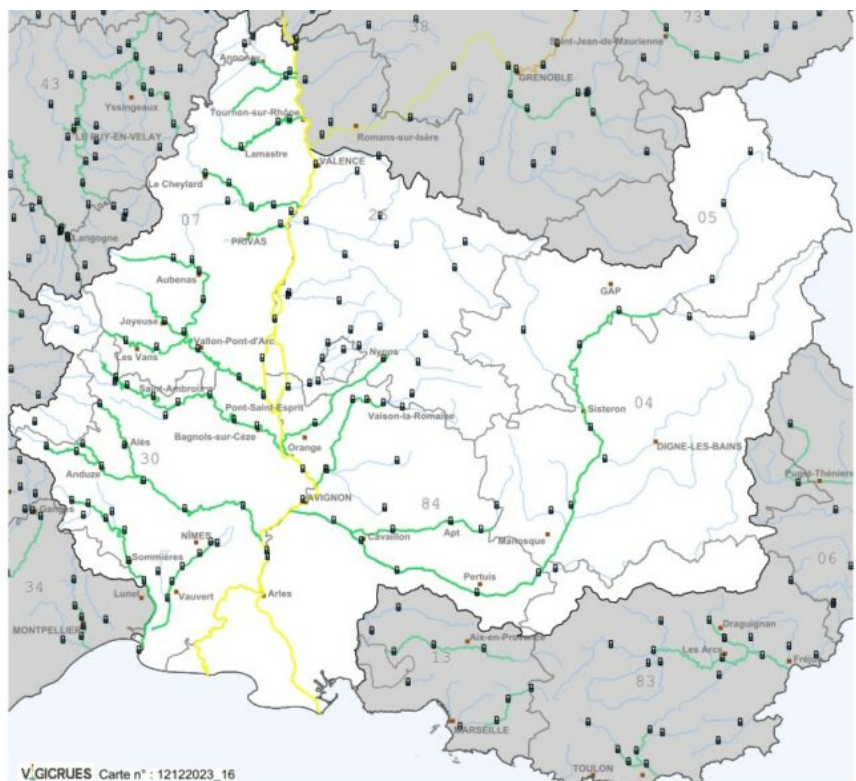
73
38
43
Saint-Jean-de-Maurienne
GRENOBLE
Annonay
Yssingeaux
Tournon-sur-Rhône
Romans-sur-Isère
LE PUY-EN-VELAY
Lamastre
VALENCE
Le Cheylard
07
26
05
Langogne
PRIVAS
Aubenas
GAP
Joyeuse
Vallon-Pont-d'Arc
Les Vans
Nyons
Saint-Ambroix
Pont-Saint-Esprit
Vaison-la-Romaine
Sisteron
04
Alès
Bagnols-sur-Cèze
Orange
DIGNE-LES-BAINS
30
Anduze
Puget-Théniers
AVIGNON
84
Apt
Cavaillon
Manosque
NIMES
Sommières
06
34
Pertuis
Lunel
Vauvert
Arles
MONTPELLIER
Aix-en-Provence
Draguignan
Les Arcs
Fréjus
13
83
MARSEILLE
TOULON
VIGICRUES Carte n° : 12122023_16